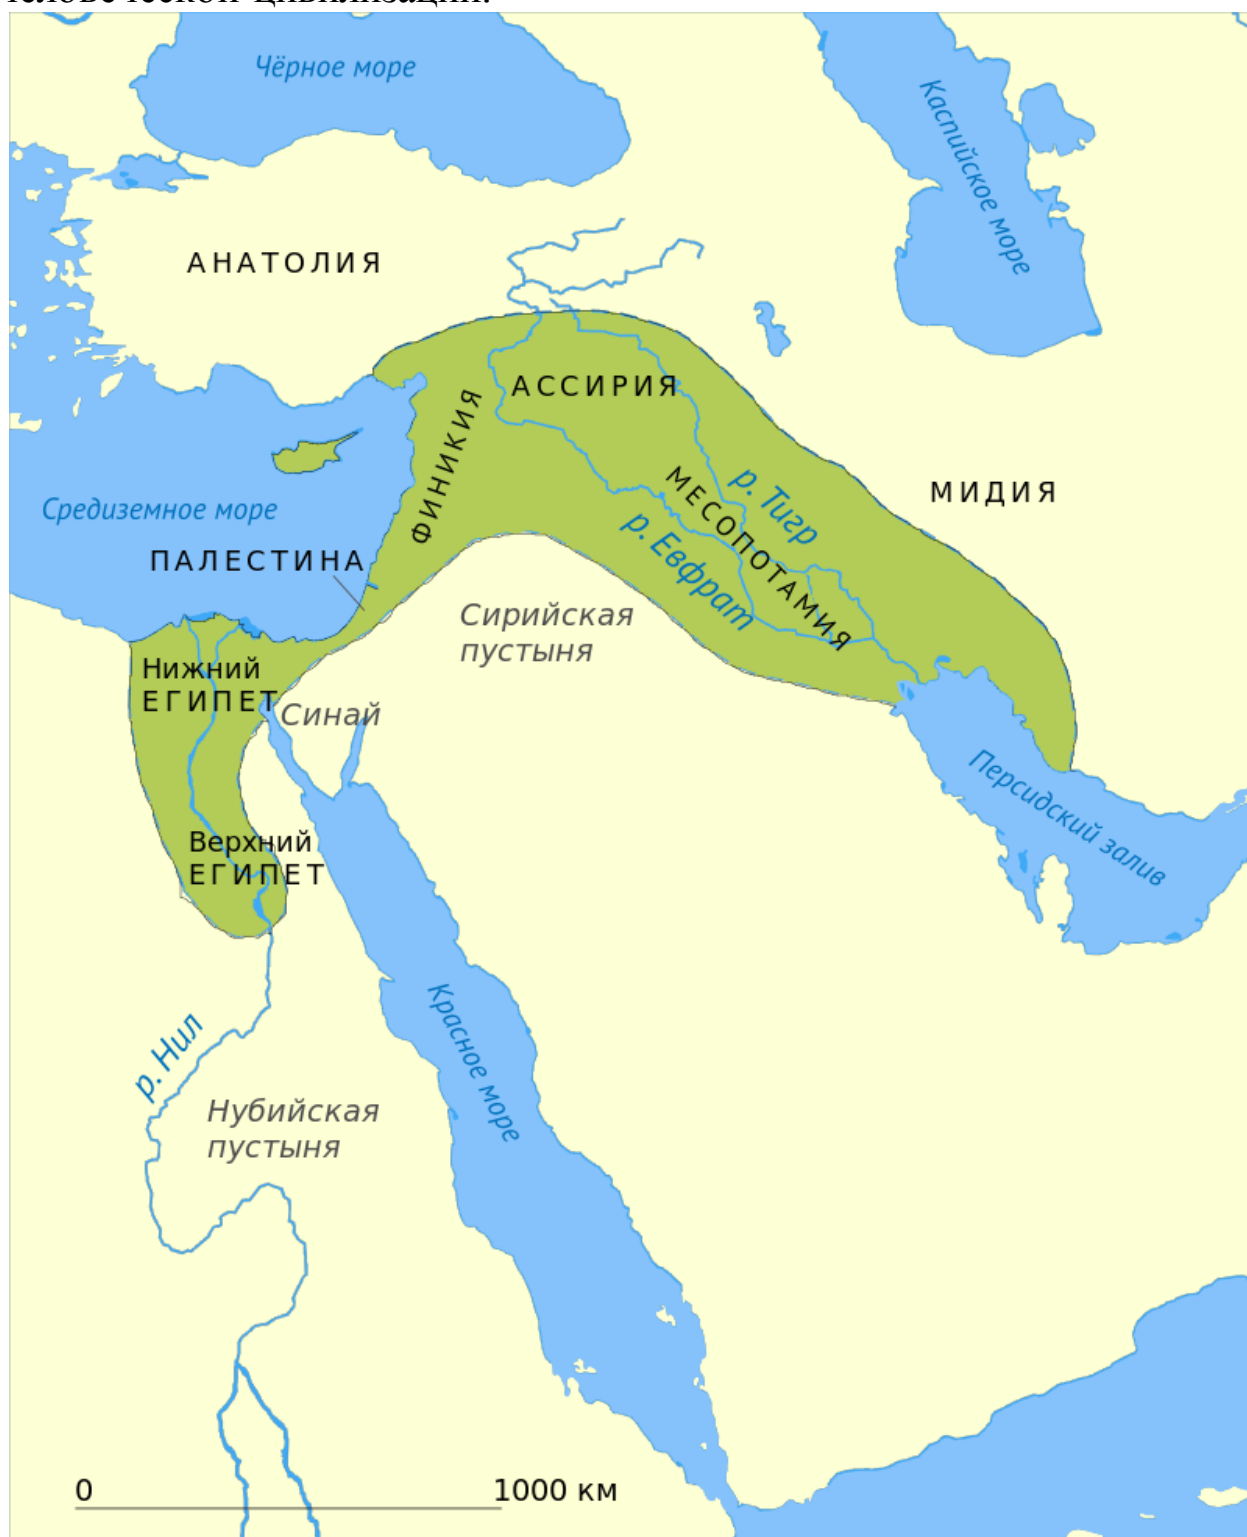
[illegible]

Чёрное море

Каспийское море

АНАТОЛИЯ

АССИРИЯ

ФИНИКИЯ

Средиземное море

ПАЛЕСТИНА

МИДИЯ

р. Тигр

МЕСОПОТАМИЯ

р. Евфрат

Сирийская пустыня

Нижний ЕГИПЕТ

Синай

Персидский залив

Верхний ЕГИПЕТ

Красное море

р. Нил

Нубийская пустыня

0

1000 км